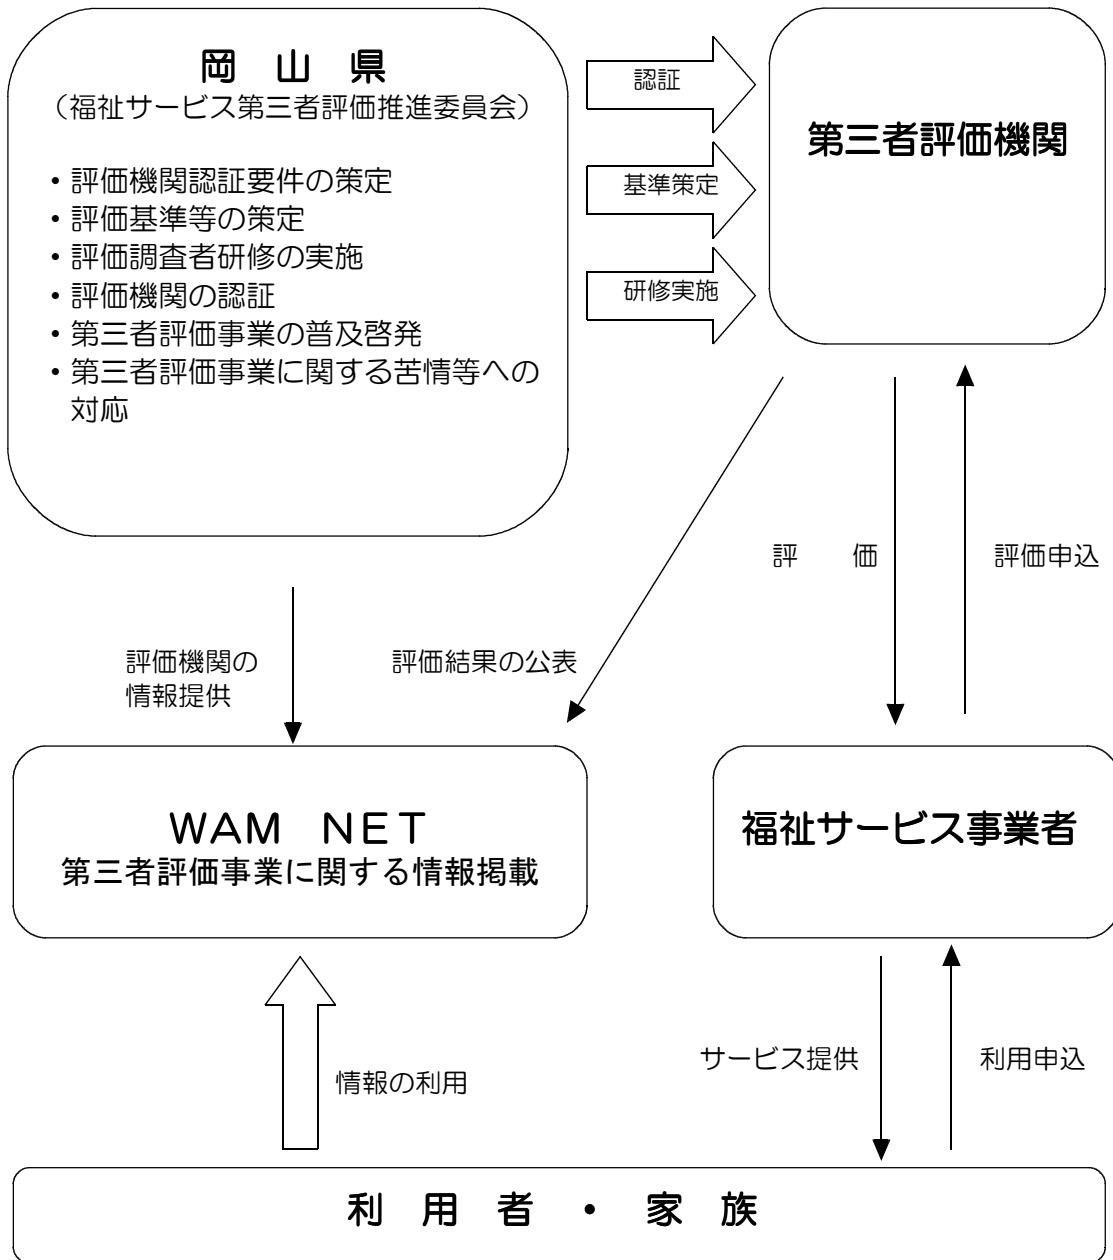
岡 山 県
（福祉サービス第三者評価推進委員会）

・評価機関認証要件の策定
・評価基準等の策定
・評価調査者研修の実施
・評価機関の認証
・第三者評価事業の普及啓発
・第三者評価事業に関する苦情等への対応

認証

基準策定

研修実施

第三者評価機関

評　価

評価申込

評価機関の情報提供

評価結果の公表

WAM NET
第三者評価事業に関する情報掲載

福祉サービス事業者

情報の利用

サービス提供

利用申込

利 用 者 ・ 家 族